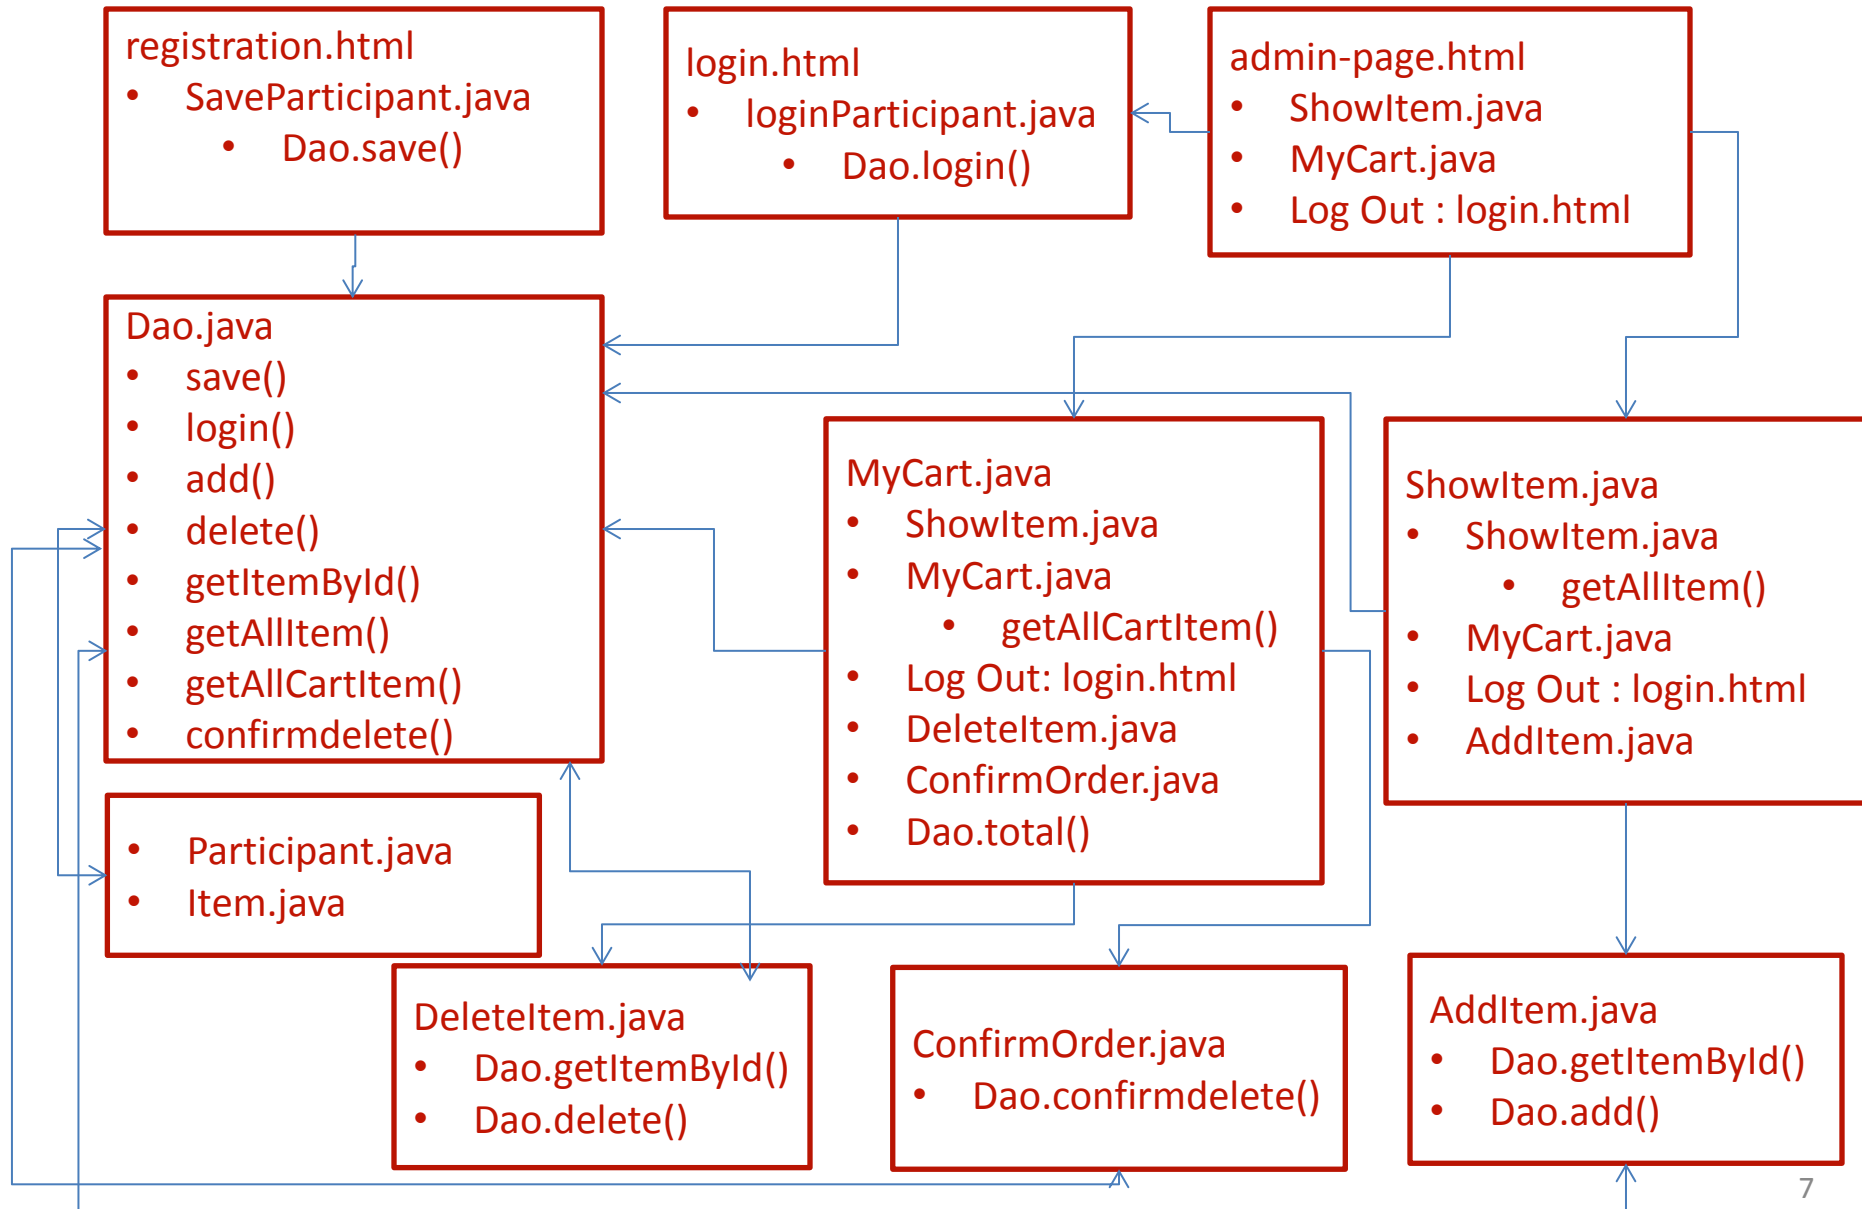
registration.html
- SavePartcipant.java
  - Dao.save()

login.html
- loginParticipant.java
  - Dao.login()

admin-page.html
- ShowItem.java
- MyCart.java
- Log Out : login.html

Dao.java
- save()
- login()
- add()
- delete()
- getItemById()
- getAllItem()
- getAllCartItem()
- confirmdelete()

MyCart.java
- ShowItem.java
- MyCart.java
  - getAllCartItem()
- Log Out: login.html
- DeleteItem.java
- ConfirmOrder.java
- Dao.total()

ShowItem.java
- ShowItem.java
  - getAllItem()
- MyCart.java
- Log Out : login.html
- AddItem.java

- Participant.java
- Item.java

DeleteItem.java
- Dao.getItemById()
- Dao.delete()

ConfirmOrder.java
- Dao.confirmdelete()

AddItem.java
- Dao.getItemById()
- Dao.add()

7